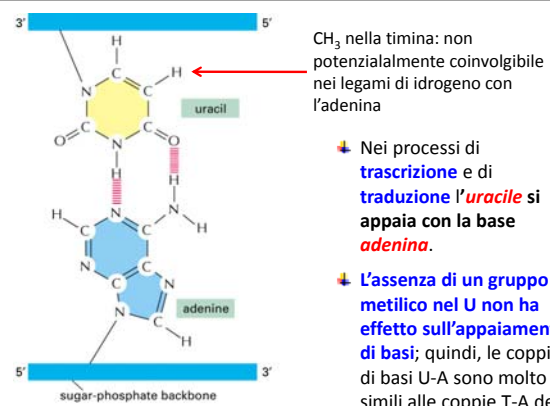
3' 5'

H
C
N C H
uracil
O C C O
N
H
H
N H
H C N C N
C H
N C C N
C
adenine
N C
H

5' 3'
sugar-phosphate backbone

$CH_3$ nella timina: non potenzialalmente coinvolgibile nei legami di idrogeno con l'adenina

Nei processi di **trascrizione** e di **traduzione** l'***uracile* si appaia con la base *adenina***.

**L'assenza di un gruppo metilico nel U non ha effetto sull'appaiamen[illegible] di basi**; quindi, le coppi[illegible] di basi U-A sono molto simili alle coppie T-A de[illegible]